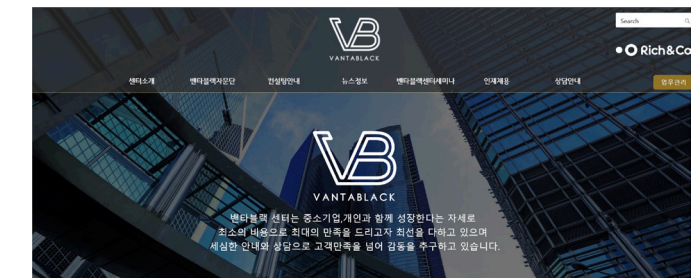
VB
VANTABLACK

Search

Rich&Co

센터소개
벤타블랙자문단
컨설팅안내
뉴스정보
벤타블랙센터세미나
인재채용
상담안내
업무관리

VB
VANTABLACK

밴타블랙 센터는 중소기업,개인과 함께 성장한다는 자세로
최소의 비용으로 최대의 만족을 드리고자 최선을 다하고 있으며
세심한 안내와 상담으로 고객만족을 넘어 감동을 추구하고 있습니다.